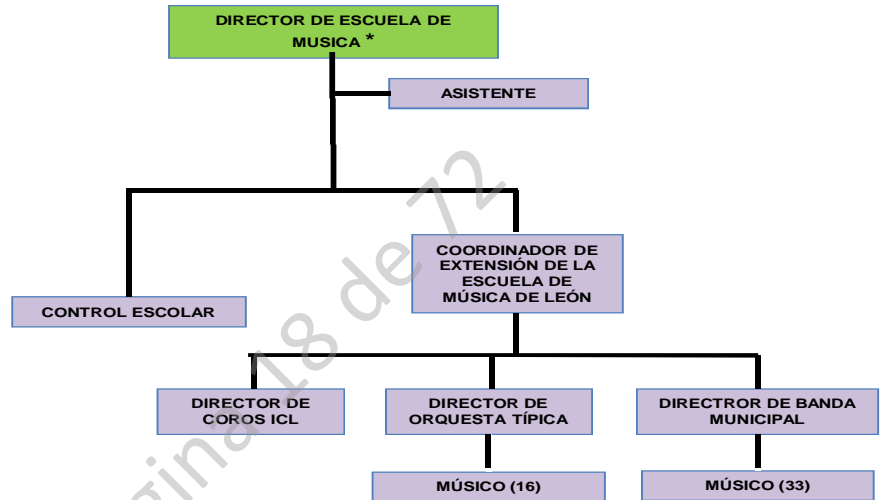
DIRECTOR DE ESCUELA DE MUSICA *

ASISTENTE

CONTROL ESCOLAR

COORDINADOR DE EXTENSIÓN DE LA ESCUELA DE MÚSICA DE LEÓN

DIRECTOR DE COROS ICL

DIRECTOR DE ORQUESTA TÍPICA

DIRECTROR DE BANDA MUNICIPAL

MÚSICO (16)

MÚSICO (33)

Página 18 de 72